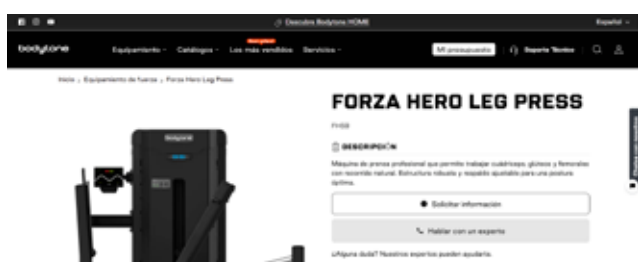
Descubre Bodytone HOME

Español

bodytone

Equipamiento · Catálogos · Novedad Los más vendidos · Servicios ·

Mi presupuesto

Soporte Técnico

Inicio › Equipamiento de fuerza › Forza Hero Leg Press

FORZA HERO LEG PRESS

FH08

DESCRIPCIÓN

Máquina de prensa profesional que permite trabajar cuádriceps, glúteos y femorales con recorrido natural. Estructura robusta y respaldo ajustable para una postura óptima.

Solicitar información

Hablar con un experto

¿Alguna duda? Nuestros expertos pueden ayudarle.

bodytone

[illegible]